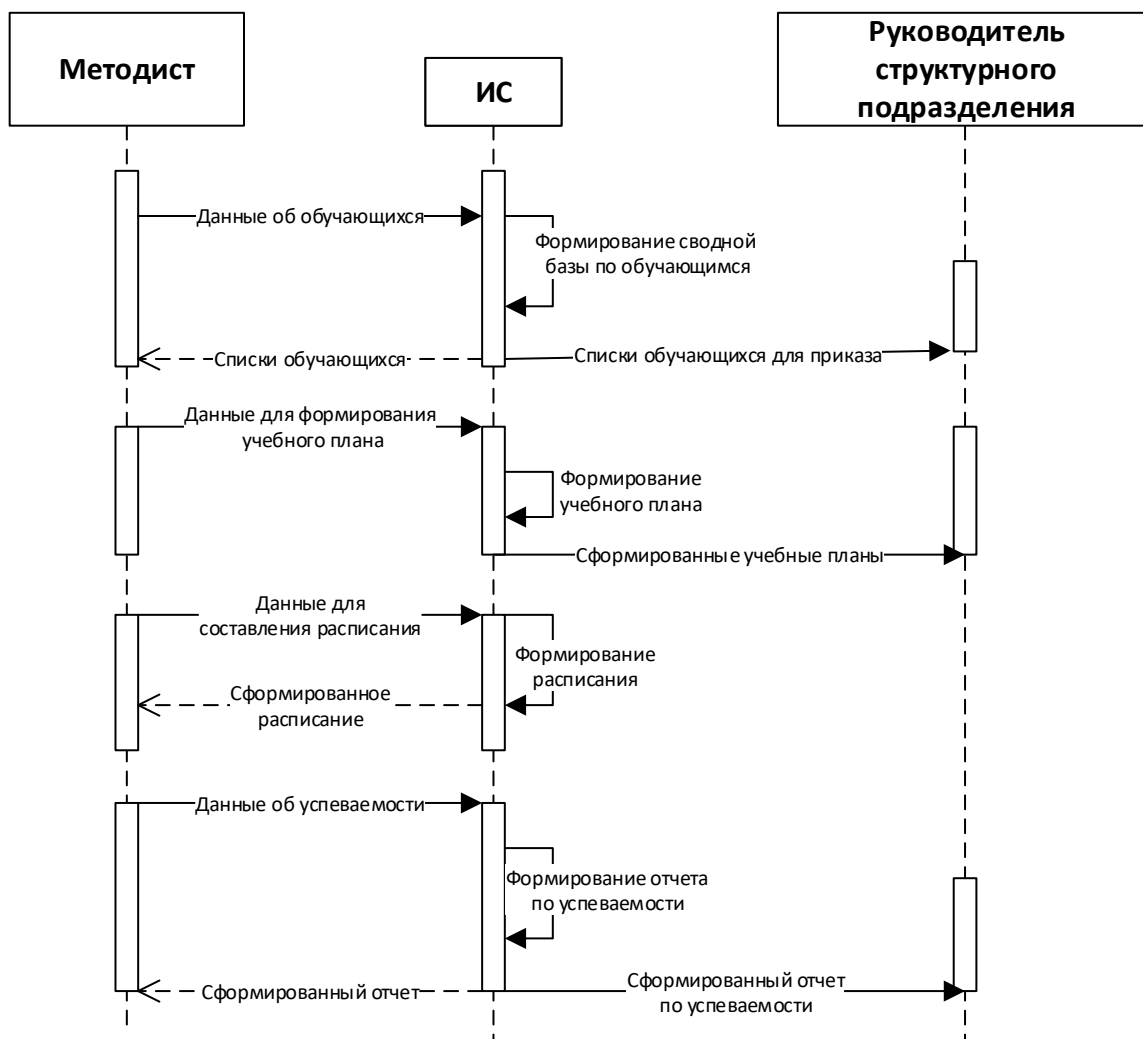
Методист

ИС

Руководитель структурного подразделения

Данные об обучающихся

Формирование сводной базы по обучающимся

Списки обучающихся

Списки обучающихся для приказа

Данные для формирования учебного плана

Формирование учебного плана

Сформированные учебные планы

Данные для составления расписания

Формирование расписания

Сформированное расписание

Данные об успеваемости

Формирование отчета по успеваемости

Сформированный отчет

Сформированный отчет по успеваемости